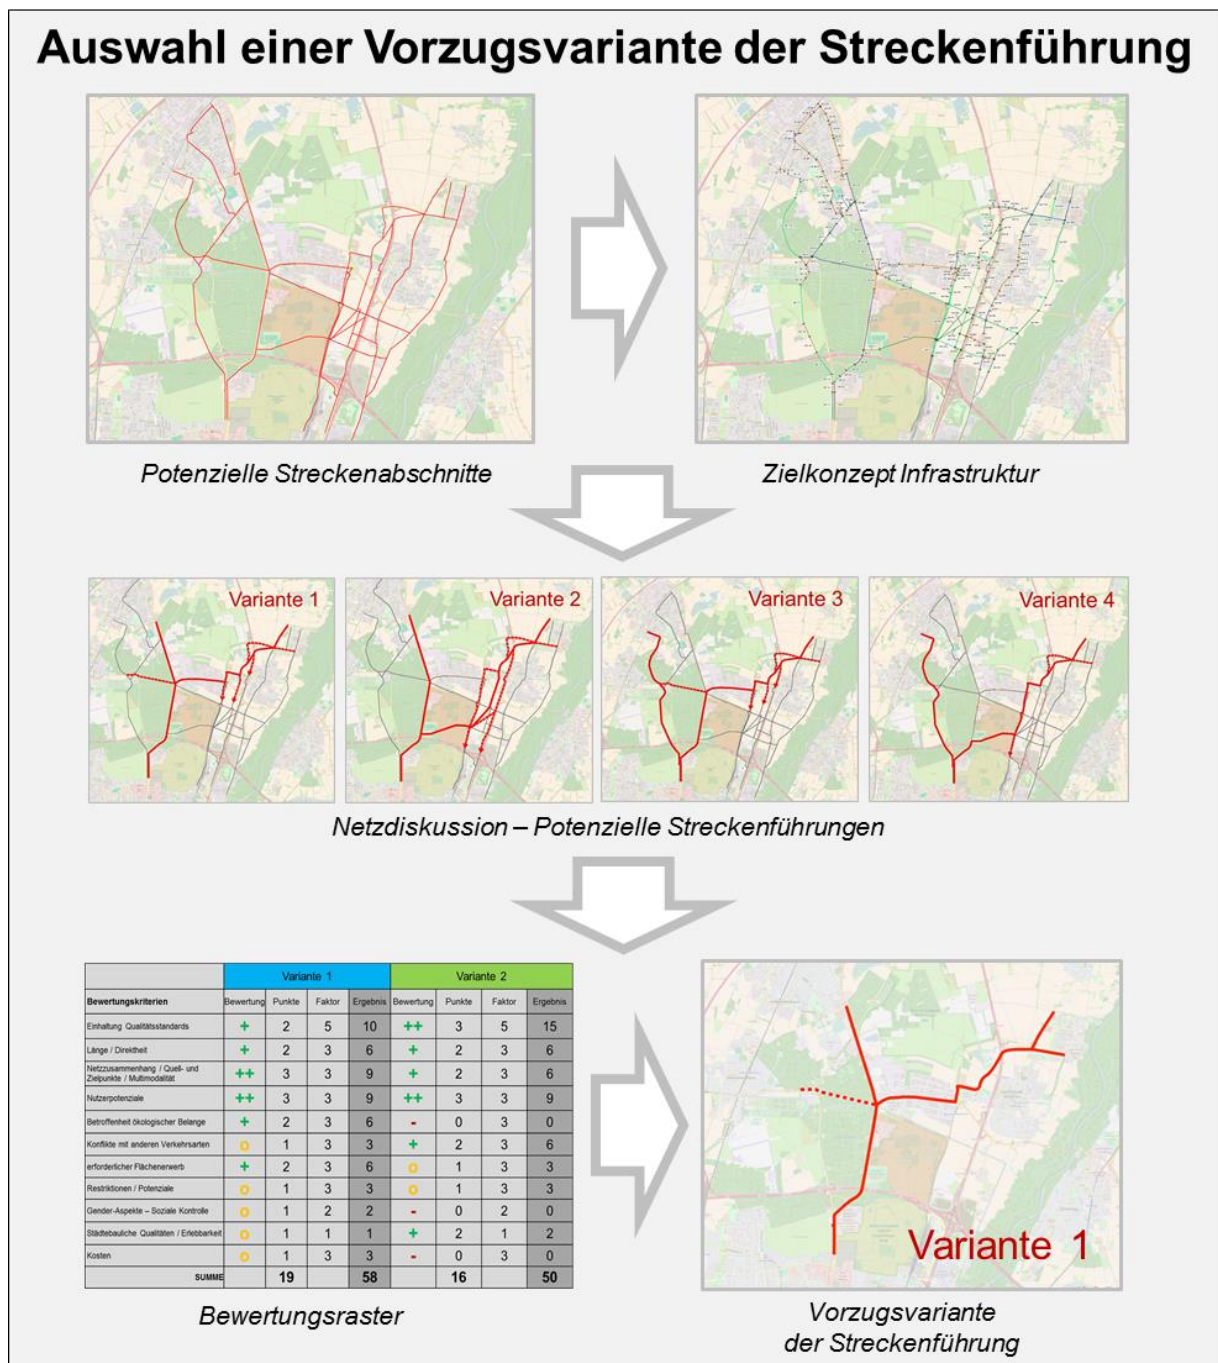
Auswahl einer Vorzugsvariante der Streckenführung

Potenzielle Streckenabschnitte

Zielkonzept Infrastruktur

Variante 1

Variante 2

Variante 3

Variante 4

Netzdiskussion – Potenzielle Streckenführungen

| | Variante 1 | | | | Variante 2 | | | |
|---|---|---|---|---|---|---|---|---|
| Bewertungskriterien | Bewertung | Punkte | Faktor | Ergebnis | Bewertung | Punkte | Faktor | Ergebnis |
| Einhaltung Qualitätsstandards | + | 2 | 5 | 10 | ++ | 3 | 5 | 15 |
| Länge / Direktheit | + | 2 | 3 | 6 | + | 2 | 3 | 6 |
| Netzzusammenhang / Quell- und Zielpunkte / Multimodalität | ++ | 3 | 3 | 9 | + | 2 | 3 | 6 |
| Nutzerpotenziale | ++ | 3 | 3 | 9 | ++ | 3 | 3 | 9 |
| Betroffenheit ökologischer Belange | + | 2 | 3 | 6 | - | 0 | 3 | 0 |
| Konflikte mit anderen Verkehrsarten | o | 1 | 3 | 3 | + | 2 | 3 | 6 |
| erforderlicher Flächenerwerb | + | 2 | 3 | 6 | o | 1 | 3 | 3 |
| Restriktionen / Potenziale | o | 1 | 3 | 3 | o | 1 | 3 | 3 |
| Gender-Aspekte – Soziale Kontrolle | o | 1 | 2 | 2 | - | 0 | 2 | 0 |
| Städtebauliche Qualitäten / Erlebbarkeit | o | 1 | 1 | 1 | + | 2 | 1 | 2 |
| Kosten | o | 1 | 3 | 3 | - | 0 | 3 | 0 |
| SUMME | | 19 | | 58 | | 16 | | 50 |

Bewertungsraster

Variante 1

Vorzugsvariante der Streckenführung